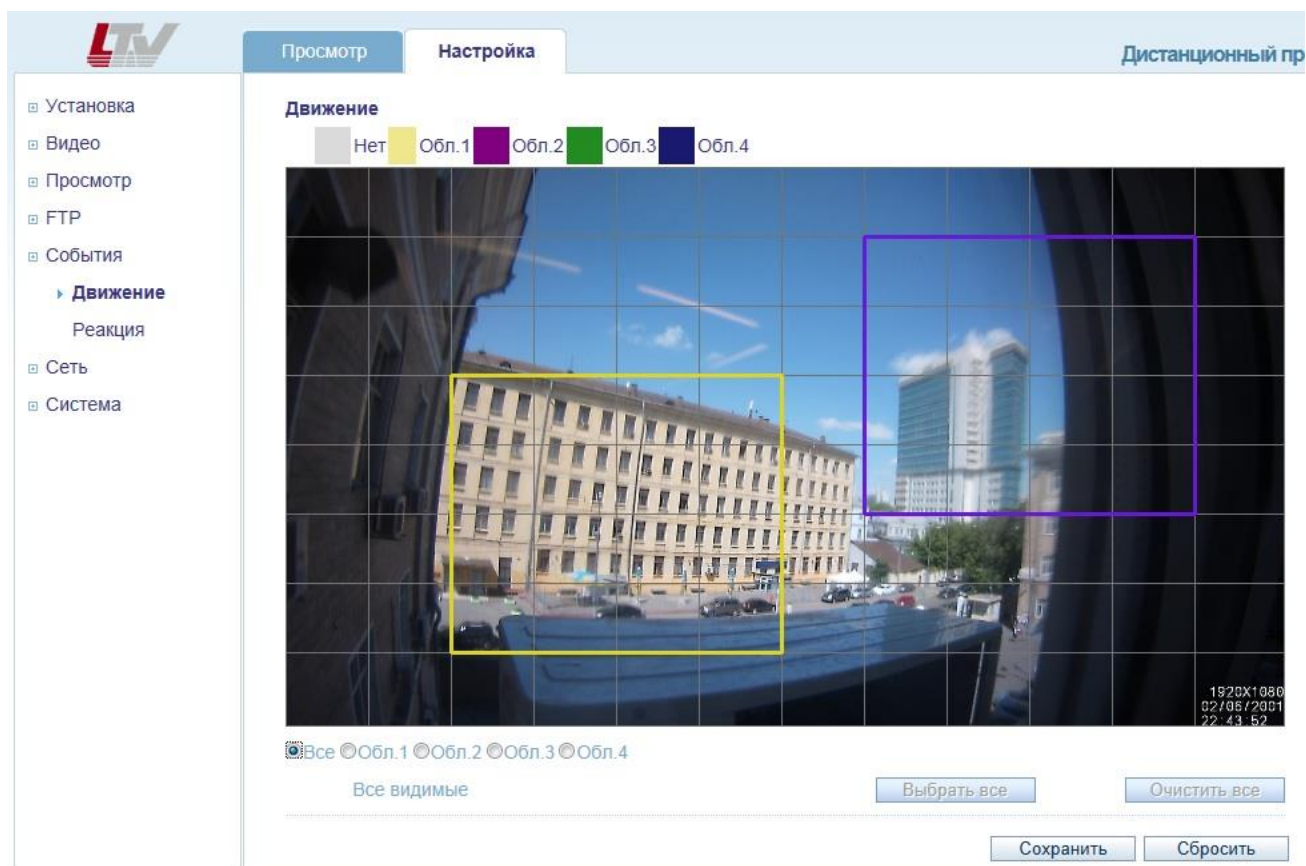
LTV

Просмотр
Настройка

Дистанционный пр

Установка
Видео
Просмотр
FTP
События
Движение
Реакция
Сеть
Система

Движение

Нет Обл.1 Обл.2 Обл.3 Обл.4

1920X1080
02/06/2001
22:43:52

Все Обл.1 Обл.2 Обл.3 Обл.4

Все видимые

Выбрать все
Очистить все

Сохранить
Сбросить